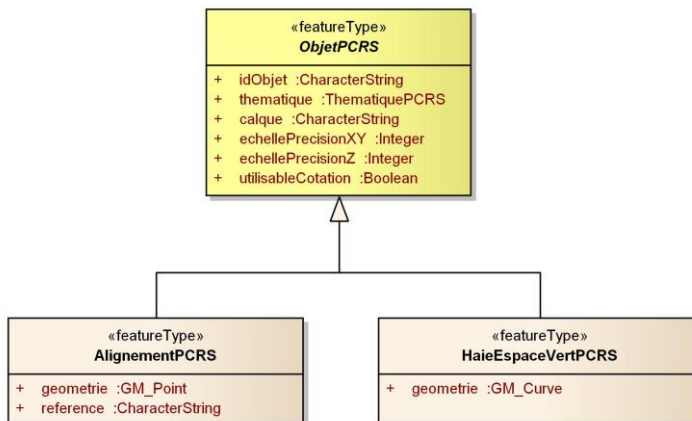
«featureType»
ObjetPCRS

+ idObjet :CharacterString
+ thematique :ThematiquePCRS
+ calque :CharacterString
+ echellePrecisionXY :Integer
+ echellePrecisionZ :Integer
+ utilisableCotation :Boolean

«featureType»
AlignementPCRS

+ geometrie :GM_Point
+ reference :CharacterString

«featureType»
HaieEspaceVertPCRS

+ geometrie :GM_Curve